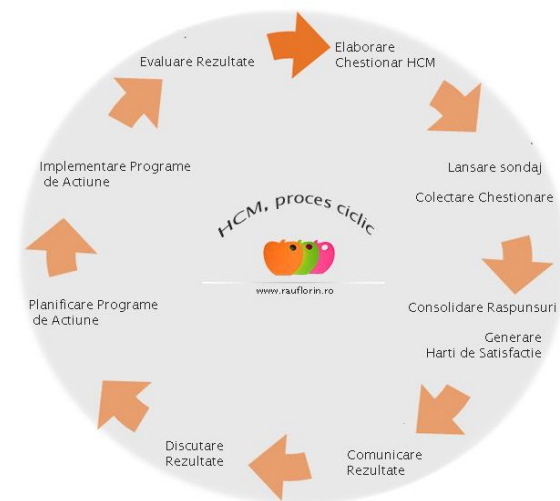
Elaborare Chestionar HCM

Lansare sondaj

Colectare Chestionare

Consolidare Raspunsuri

Generare Harti de Satisfactie

Comunicare Rezultate

Discutare Rezultate

Planificare Programe de Actiune

Implementare Programe de Actiune

Evaluare Rezultate

HCM, proces ciclic

www.rauflorin.ro